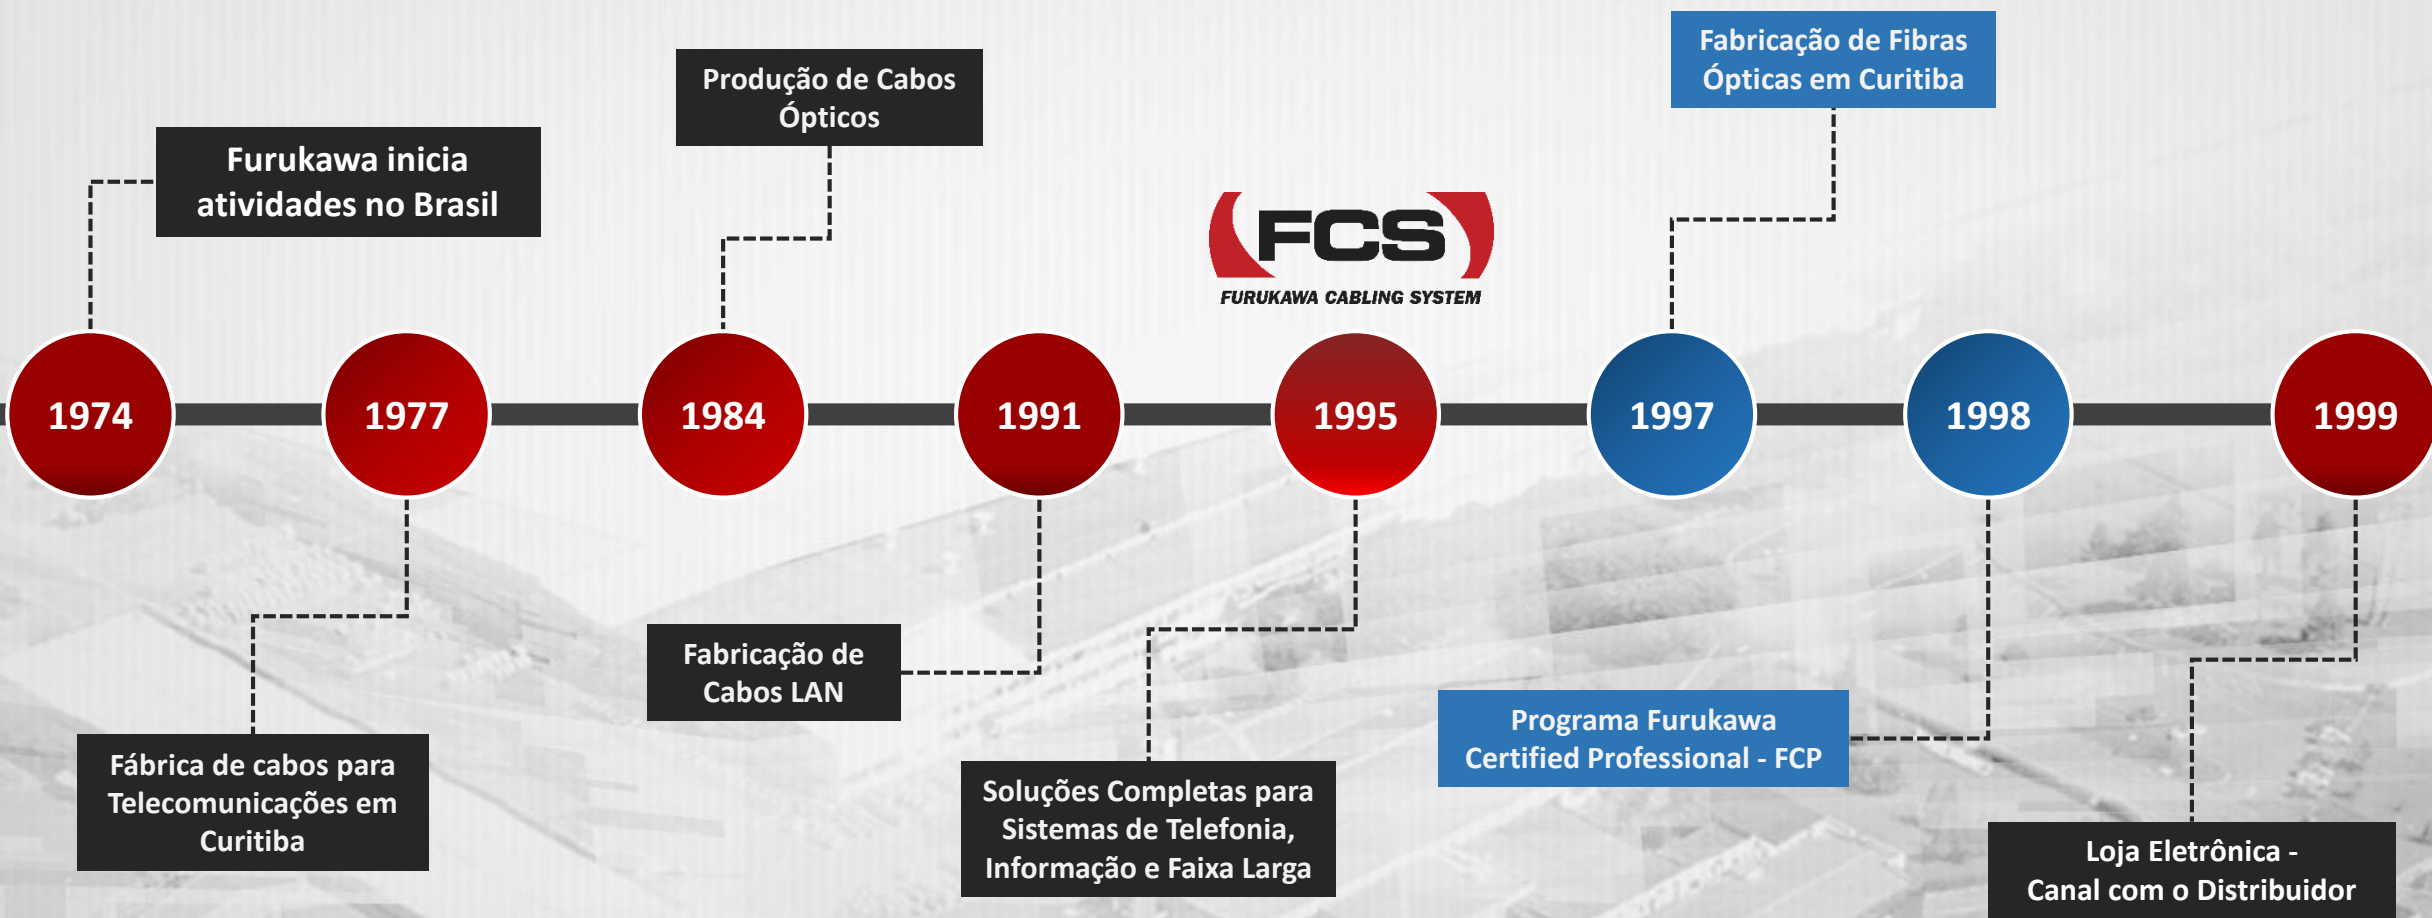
Furukawa inicia atividades no Brasil

Produção de Cabos Ópticos

FCS
FURUKAWA CABLING SYSTEM

Fabricação de Fibras Ópticas em Curitiba

1974

1977

1984

1991

1995

1997

1998

1999

Fábrica de cabos para Telecomunicações em Curitiba

Fabricação de Cabos LAN

Soluções Completas para Sistemas de Telefonia, Informação e Faixa Larga

Programa Furukawa Certified Professional - FCP

Loja Eletrônica - Canal com o Distribuidor